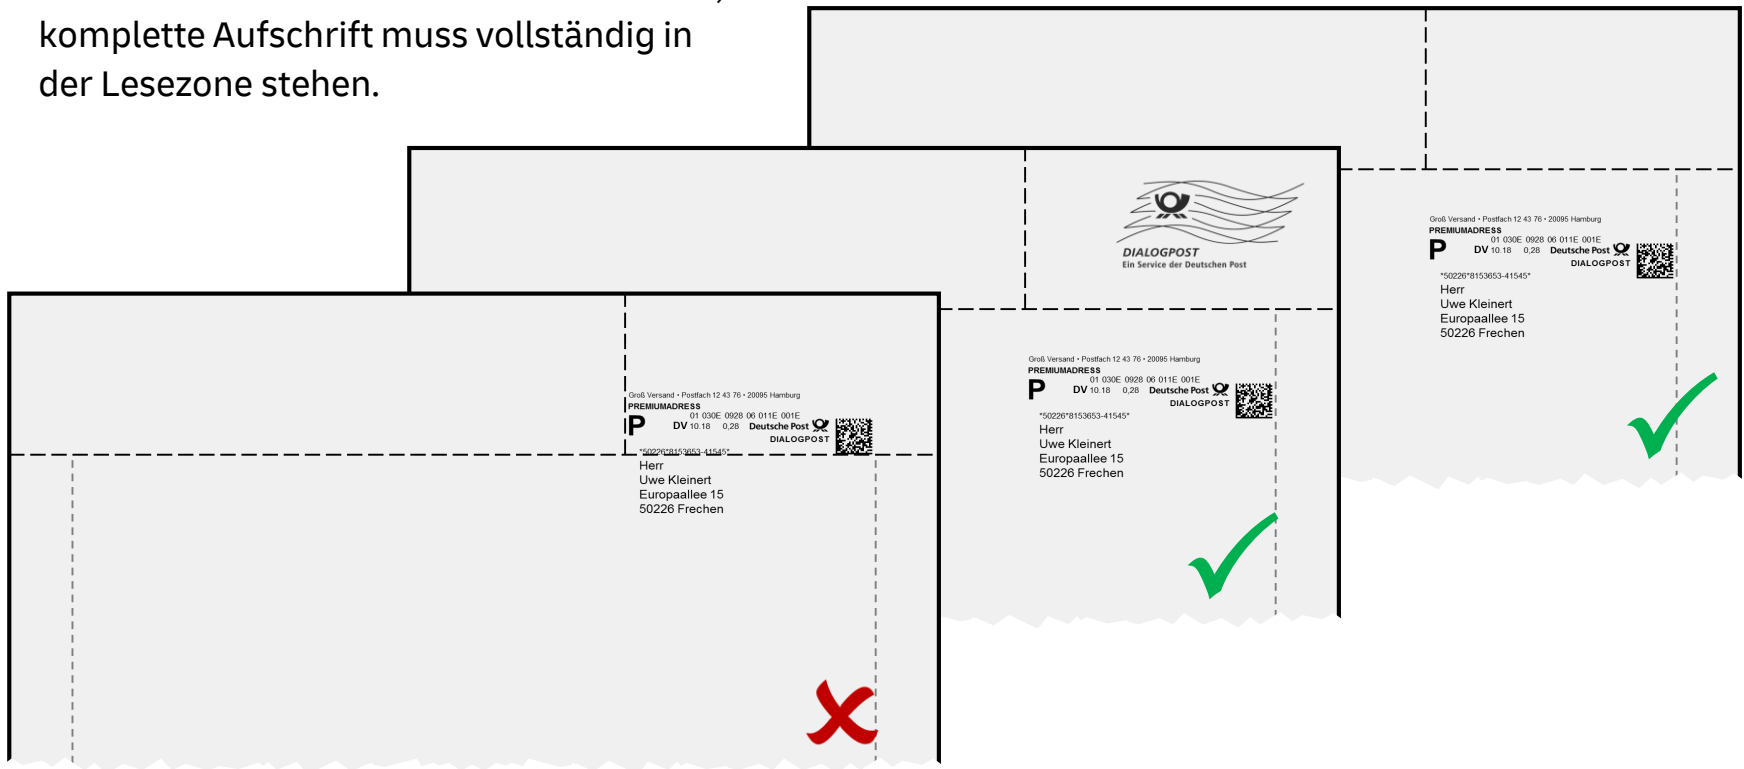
komplette Aufschrift muss vollständig in der Lesezone stehen.

Groß Versand • Postfach 12 43 76 • 20095 Hamburg
PREMIUMADRESS
P 01 030E 0928 06 011E 001E
DV 10.18 0,28 Deutsche Post
DIALOGPOST
*50226*8153653-41545*
Herr
Uwe Kleinert
Europaallee 15
50226 Frechen

DIALOGPOST
Ein Service der Deutschen Post

Groß Versand • Postfach 12 43 76 • 20095 Hamburg
PREMIUMADRESS
P 01 030E 0928 06 011E 001E
DV 10.18 0,28 Deutsche Post
DIALOGPOST
*50226*8153653-41545*
Herr
Uwe Kleinert
Europaallee 15
50226 Frechen

Groß Versand • Postfach 12 43 76 • 20095 Hamburg
PREMIUMADRESS
P 01 030E 0928 06 011E 001E
DV 10.18 0,28 Deutsche Post
DIALOGPOST
*50226*8153653-41545*
Herr
Uwe Kleinert
Europaallee 15
50226 Frechen